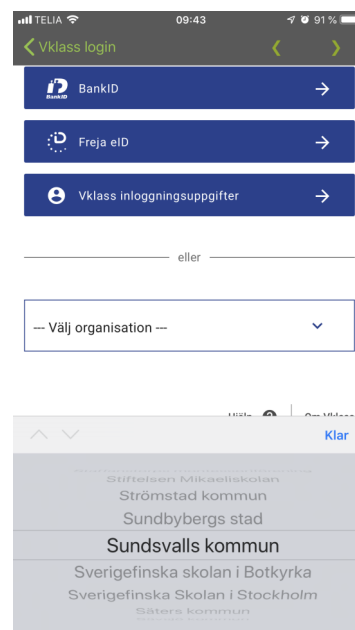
TELIA 09:43 91 %
Vklass login

BankID

BankID

Freja eID

Vklass inloggningsuppgifter

eller

--- Välj organisation ---

Hjälp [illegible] Om Vklass

Klar

Stiftelsen Mikaeliskolan
Strömstad kommun
Sundbybergs stad
Sundsvalls kommun
Sverigefinska skolan i Botkyrka
Sverigefinska Skolan i Stockholm
Säters kommun
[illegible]